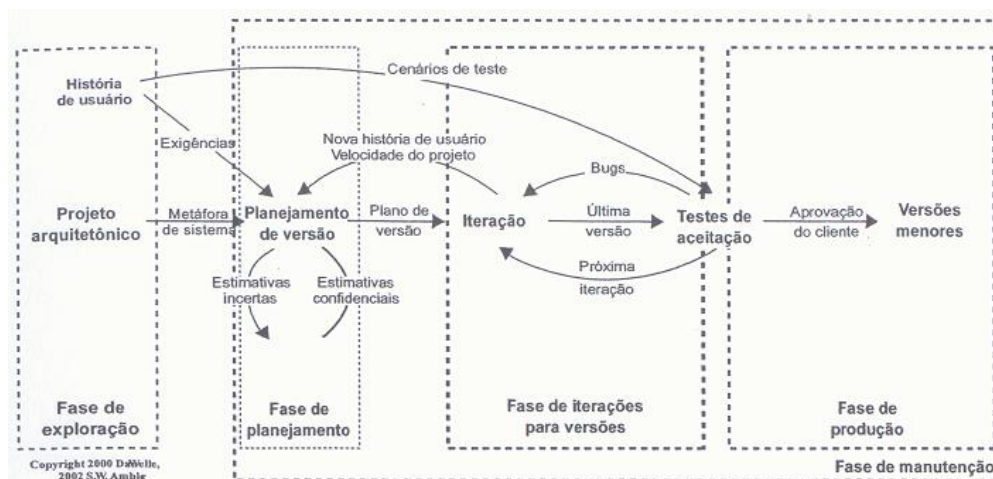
História de usuário

Cenários de teste

Exigências

Nova história de usuário
Velocidade do projeto

Bugs

Projeto arquitetônico

Metáfora de sistema

Planejamento de versão

Plano de versão

Iteração

Última versão

Testes de aceitação

Aprovação do cliente

Versões menores

Estimativas incertas

Estimativas confidenciais

Próxima iteração

Fase de exploração

Fase de planejamento

Fase de iterações para versões

Fase de produção

Fase de manutençã

Copyright 2000 DaWelle, 2002 S.W. Ambler